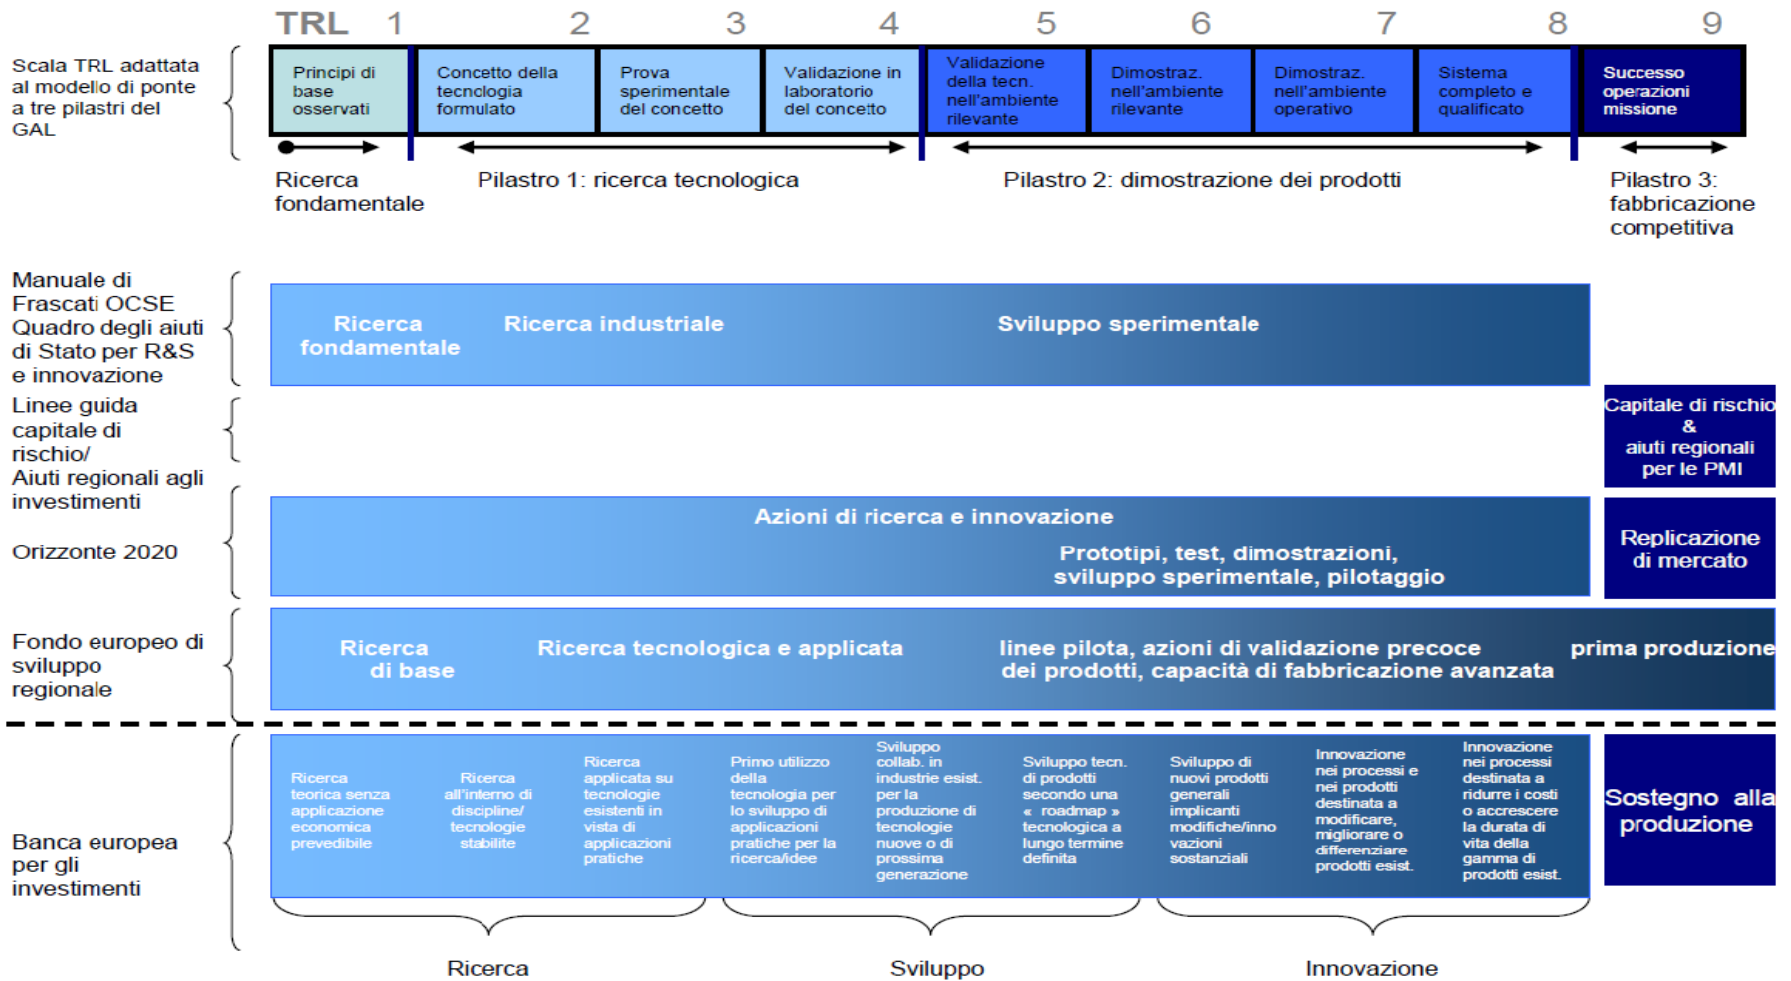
TRL 1 2 3 4 5 6 7 8 9

Scala TRL adattata al modello di ponte a tre pilastri del GAL

| Principi di base osservati | Concetto della tecnologia formulato | Prova sperimentale del concetto | Validazione in laboratorio del concetto | Validazione della tecn. nell'ambiente rilevante | Dimostraz. nell'ambiente rilevante | Dimostraz. nell'ambiente operativo | Sistema completo e qualificato | Successo operazioni missione |
|---|---|---|---|---|---|---|---|---|

Ricerca fondamentale

Pilastro 1: ricerca tecnologica

Pilastro 2: dimostrazione dei prodotti

Pilastro 3: fabbricazione competitiva

Manuale di Frascati OCSE Quadro degli aiuti di Stato per R&S e innovazione

Ricerca fondamentale

Ricerca industriale

Sviluppo sperimentale

Linee guida capitale di rischio/ Aiuti regionali agli investimenti

Capitale di rischio & aiuti regionali per le PMI

Orizzonte 2020

Azioni di ricerca e innovazione

Prototipi, test, dimostrazioni, sviluppo sperimentale, pilotaggio

Replicazione di mercato

Fondo europeo di sviluppo regionale

Ricerca di base

Ricerca tecnologica e applicata

linee pilota, azioni di validazione precoce dei prodotti, capacità di fabbricazione avanzata

prima produzione

Banca europea per gli investimenti

Ricerca teorica senza applicazione economica prevedibile

Ricerca all'interno di discipline/ tecnologie stabilite

Ricerca applicata su tecnologie esistenti in vista di applicazioni pratiche

Primo utilizzo della tecnologia per lo sviluppo di applicazioni pratiche per la ricerca/idee

Sviluppo collab. in industrie esist. per la produzione di tecnologie nuove o di prossima generazione

Sviluppo tecn. di prodotti secondo una « roadmap » tecnologica a lungo termine definita

Sviluppo di nuovi prodotti generali implicanti modifiche/innovazioni sostanziali

Innovazione nei processi e nei prodotti destinata a modificare, migliorare o differenziare prodotti esist.

Innovazione nei processi destinata a ridurre i costi o accrescere la durata di vita della gamma di prodotti esist.

Sostegno alla produzione

Ricerca

Sviluppo

Innovazione